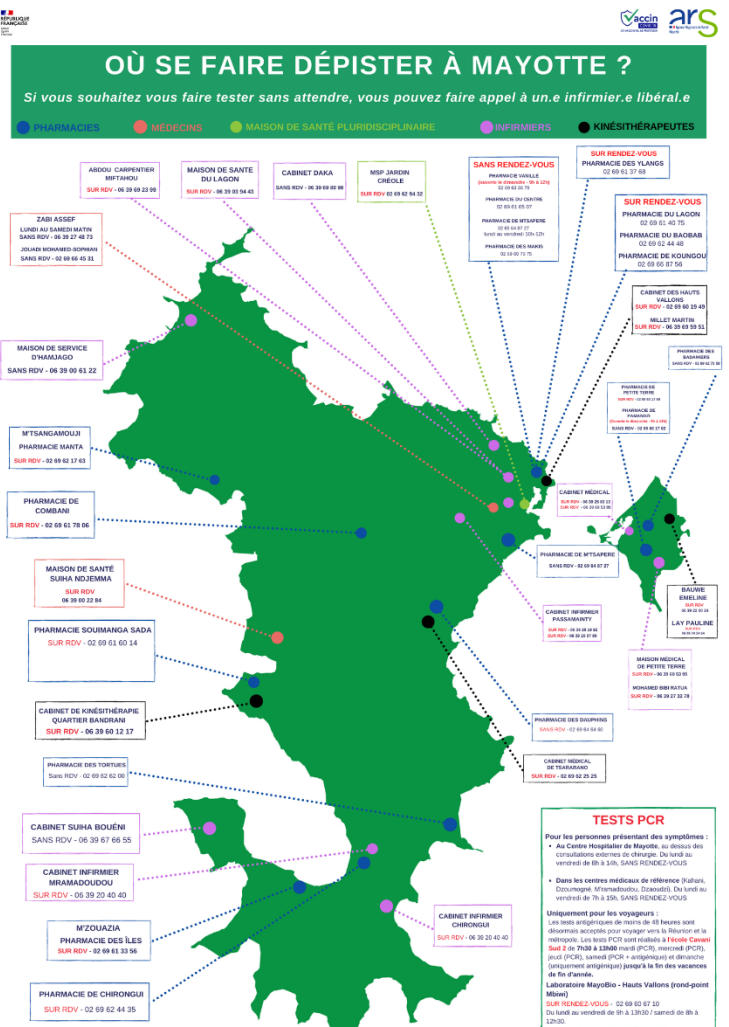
RÉPUBLIQUE FRANÇAISE

vaccin covid

ars

OÙ SE FAIRE DÉPISTER À MAYOTTE ?

Si vous souhaitez vous faire tester sans attendre, vous pouvez faire appel à un.e infirmier.e libéral.e

PHARMACIES   MÉDECINS   MAISON DE SANTÉ PLURIDISCIPLINAIRE   INFIRMIERS   KINÉSITHÉRAPEUTES

ABDOU CARPENTIER MIFTAHOU
SUR RDV - 06 39 69 23 09

MAISON DE SANTE DU LAGON
SUR RDV - 06 39 03 94 43

CABINET DAKA
SANS RDV - 06 39 69 00 98

MSP JARDIN CRÉOLE
SUR RDV 02 69 62 94 32

SANS RENDEZ-VOUS
PHARMACIE VANILLE
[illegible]
02 69 62 06 79
PHARMACIE DU CENTRE
02 69 61 05 07
PHARMACIE DE M'TSAPERE
02 69 64 07 27
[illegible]
PHARMACIE DES MAKIS
02 69 60 73 75

SUR RENDEZ-VOUS
PHARMACIE DES YLANGS
02 69 61 37 68

SUR RENDEZ-VOUS
PHARMACIE DU LAGON
02 69 61 40 75
PHARMACIE DU BAOBAB
02 69 62 44 48
PHARMACIE DE KOUNGOU
02 69 66 87 56

ZABI ASSEF
LUNDI AU SAMEDI MATIN
SANS RDV - 06 39 27 48 73
JOUADI MOHAMED-SOPHIAN
SANS RDV - 02 69 66 45 31

CABINET DES HAUTS VALLONS
SUR RDV - 02 69 60 19 49
MILLET MARTIN
SUR RDV - 06 39 69 59 51

PHARMACIE DES BADAMIERS
SANS RDV - 02 69 62 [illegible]

PHARMACIE DE PETITE TERRE
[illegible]
PHARMACIE DE PAMANDZI
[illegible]
SANS RDV - 02 69 60 17 02

MAISON DE SERVICE D'HAMJAGO
SANS RDV - 06 39 00 61 22

M'TSANGAMOUJI
PHARMACIE MANTA
SUR RDV - 02 69 62 17 63

PHARMACIE DE COMBANI
SUR RDV - 02 69 61 78 06

CABINET MÉDICAL
SUR RDV - 06 39 26 02 22
SUR RDV - 06 39 03 13 05

PHARMACIE DE M'TSAPERE
SANS RDV - 02 69 64 07 27

MAISON DE SANTÉ SUIHA NDJEMMA
SUR RDV
06 39 00 22 84

CABINET INFIRMIER PASSAMAINTY
SUR RDV - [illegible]
SUR RDV - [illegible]

BAUWE EMELINE
SUR RDV
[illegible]
LAY PAULINE
SUR RDV
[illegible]

PHARMACIE SOUIMANGA SADA
SUR RDV - 02 69 61 60 14

MAISON MÉDICAL DE PETITE TERRE
SUR RDV - 06 39 03 52 95
MOHAMED BIBI RATUA
SUR RDV - 06 39 27 32 79

CABINET DE KINÉSITHÉRAPIE QUARTIER BANDRANI
SUR RDV - 06 39 60 12 17

PHARMACIE DES DAUPHINS
SANS RDV - 02 69 64 84 60

PHARMACIE DES TORTUES
Sans RDV - 02 69 62 62 00

CABINET MÉDICAL DE TSARARANO
SUR RDV - 02 69 62 25 25

CABINET SUIHA BOUÉNI
SANS RDV - 06 39 67 66 55

CABINET INFIRMIER MRAMADOUDOU
SUR RDV - 06 39 20 40 40

M'ZOUAZIA
PHARMACIE DES ÎLES
SUR RDV - 02 69 61 33 56

CABINET INFIRMIER CHIRONGUI
SUR RDV - 06 39 20 40 40

PHARMACIE DE CHIRONGUI
SUR RDV - 02 69 62 44 35

TESTS PCR

Pour les personnes présentant des symptômes :
• Au Centre Hospitalier de Mayotte, au dessus des consultations externes de chirurgie. Du lundi au vendredi de 8h à 14h, SANS RENDEZ-VOUS
• Dans les centres médicaux de référence (Kahani, Dzoumogné, M'ramadoudou, Dzaoudzi). Du lundi au vendredi de 7h à 15h, SANS RENDEZ-VOUS

Uniquement pour les voyageurs :
Les tests antigéniques de moins de 48 heures sont désormais acceptés pour voyager vers la Réunion et la métropole. Les tests PCR sont réalisés à l'école Cavani Sud 2 de 7h30 à 13h00 mardi (PCR), mercredi (PCR), jeudi (PCR), samedi (PCR + antigénique) et dimanche (uniquement antigénique) jusqu'à la fin des vacances de fin d'année.

Laboratoire MayoBio - Hauts Vallons (rond-point Mbiwi)
SUR RENDEZ-VOUS - 02 69 60 67 10
Du lundi au vendredi de 9h à 13h30 / samedi de 8h à 12h30.